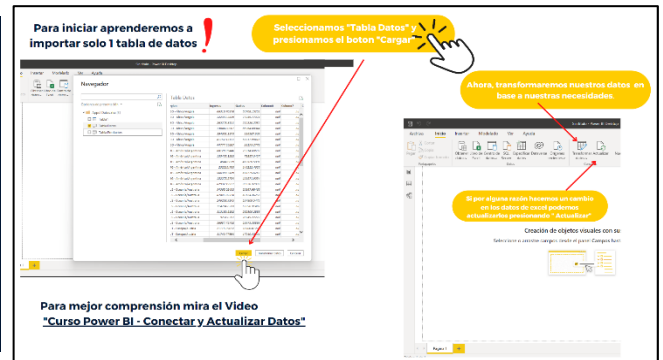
Para iniciar aprenderemos a importar solo 1 tabla de datos !

Seleccionamos "Tabla Datos" y presionamos el boton "Cargar"

Navegador

Tabla Datos

Cargar

Ahora, transformaremos nuestros datos en base a nuestras necesidades

Inicio Insertar Modelado Ver Ayuda

Transformar datos Actualizar

Si por alguna razón hacemos un cambio en los datos de excel podemos actualizarlos presionando " Actualizar"

Creación de objetos visuales con su

Seleccione o arrastre campos desde el panel Campos hacia

Página 1

Para mejor comprensión mira el Video "Curso Power BI - Conectar y Actualizar Datos"